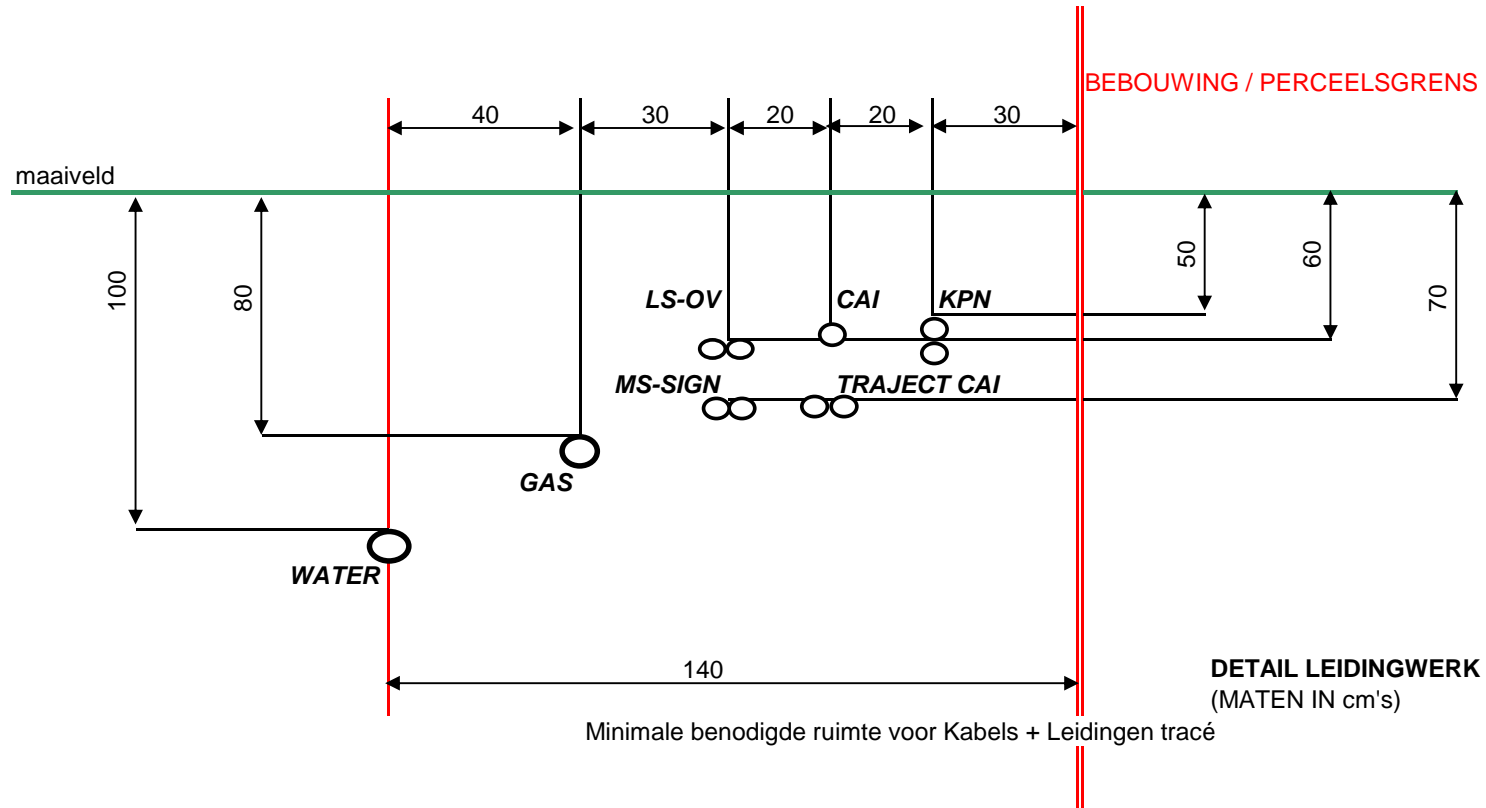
BEBOUWING / PERCEELSGRENS

40 30 20 20 30

maaiveld

100

80

50

60

70

LS-OV

CAI

KPN

MS-SIGN

TRAJECT CAI

GAS

WATER

140

DETAIL LEIDINGWERK
(MATEN IN cm's)

Minimale benodigde ruimte voor Kabels + Leidingen tracé